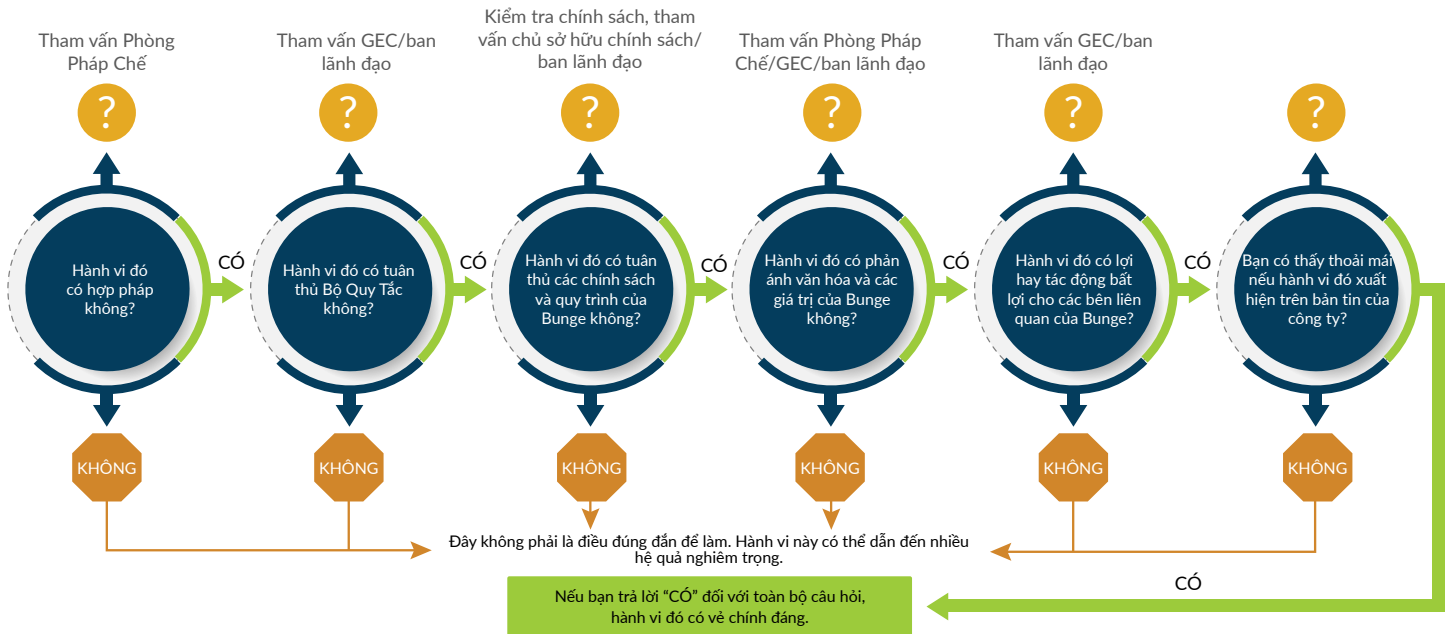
Tham vấn Phòng Pháp Chế

?

Hành vi đó có hợp pháp không?

KHÔNG

CÓ

Tham vấn GEC/ban lãnh đạo

?

Hành vi đó có tuân thủ Bộ Quy Tắc không?

KHÔNG

CÓ

Kiểm tra chính sách, tham vấn chủ sở hữu chính sách/ ban lãnh đạo

?

Hành vi đó có tuân thủ các chính sách và quy trình của Bunge không?

KHÔNG

CÓ

Tham vấn Phòng Pháp Chế/GEC/ban lãnh đạo

?

Hành vi đó có phản ánh văn hóa và các giá trị của Bunge không?

KHÔNG

CÓ

Tham vấn GEC/ban lãnh đạo

?

Hành vi đó có lợi hay tác động bất lợi cho các bên liên quan của Bunge?

KHÔNG

CÓ

?

Bạn có thấy thoải mái nếu hành vi đó xuất hiện trên bản tin của công ty?

KHÔNG

Đây không phải là điều đúng đắn để làm. Hành vi này có thể dẫn đến nhiều hệ quả nghiêm trọng.

CÓ

Nếu bạn trả lời "CÓ" đối với toàn bộ câu hỏi, hành vi đó có vẻ chính đáng.